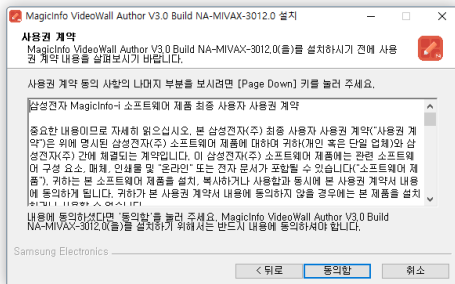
MagicInfo VideoWall Author V3.0 Build NA-MIVAX-3012.0 설치

사용권 계약

MagicInfo VideoWall Author V3.0 Build NA-MIVAX-3012.0(을)를 설치하시기 전에 사용권 계약 내용을 살펴보시기 바랍니다.

사용권 계약 동의 사항의 나머지 부분을 보시려면 [Page Down] 키를 눌러 주세요.

삼성전자 MagicInfo-i 소프트웨어 제품 최종 사용자 사용권 계약

중요한 내용이므로 자세히 읽으십시오. 본 삼성전자(주) 최종 사용자 사용권 계약("사용권 계약")은 위에 명시된 삼성전자(주) 소프트웨어 제품에 대하여 귀하(개인 혹은 단일 업체) 와 삼성전자(주) 간에 체결되는 계약입니다. 이 삼성전자(주) 소프트웨어 제품에는 관련 소프트웨어 구성 요소, 매체, 인쇄물 및 "온라인" 또는 전자 문서가 포함될 수 있습니다("소프트웨어 제품"). 귀하는 본 소프트웨어 제품을 설치, 복사하거나 사용함과 동시에 본 사용권 계약서 내용에 동의하게 됩니다. 귀하가 본 사용권 계약서 내용에 동의하지 않을 경우에는 본 제품을 설치 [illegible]

내용에 동의하셨다면 '동의함'을 눌러 주세요. MagicInfo VideoWall Author V3.0 Build NA-MIVAX-3012.0(을)를 설치하기 위해서는 반드시 내용에 동의하셔야 합니다.

Samsung Electronics

< 뒤로
동의함
취소